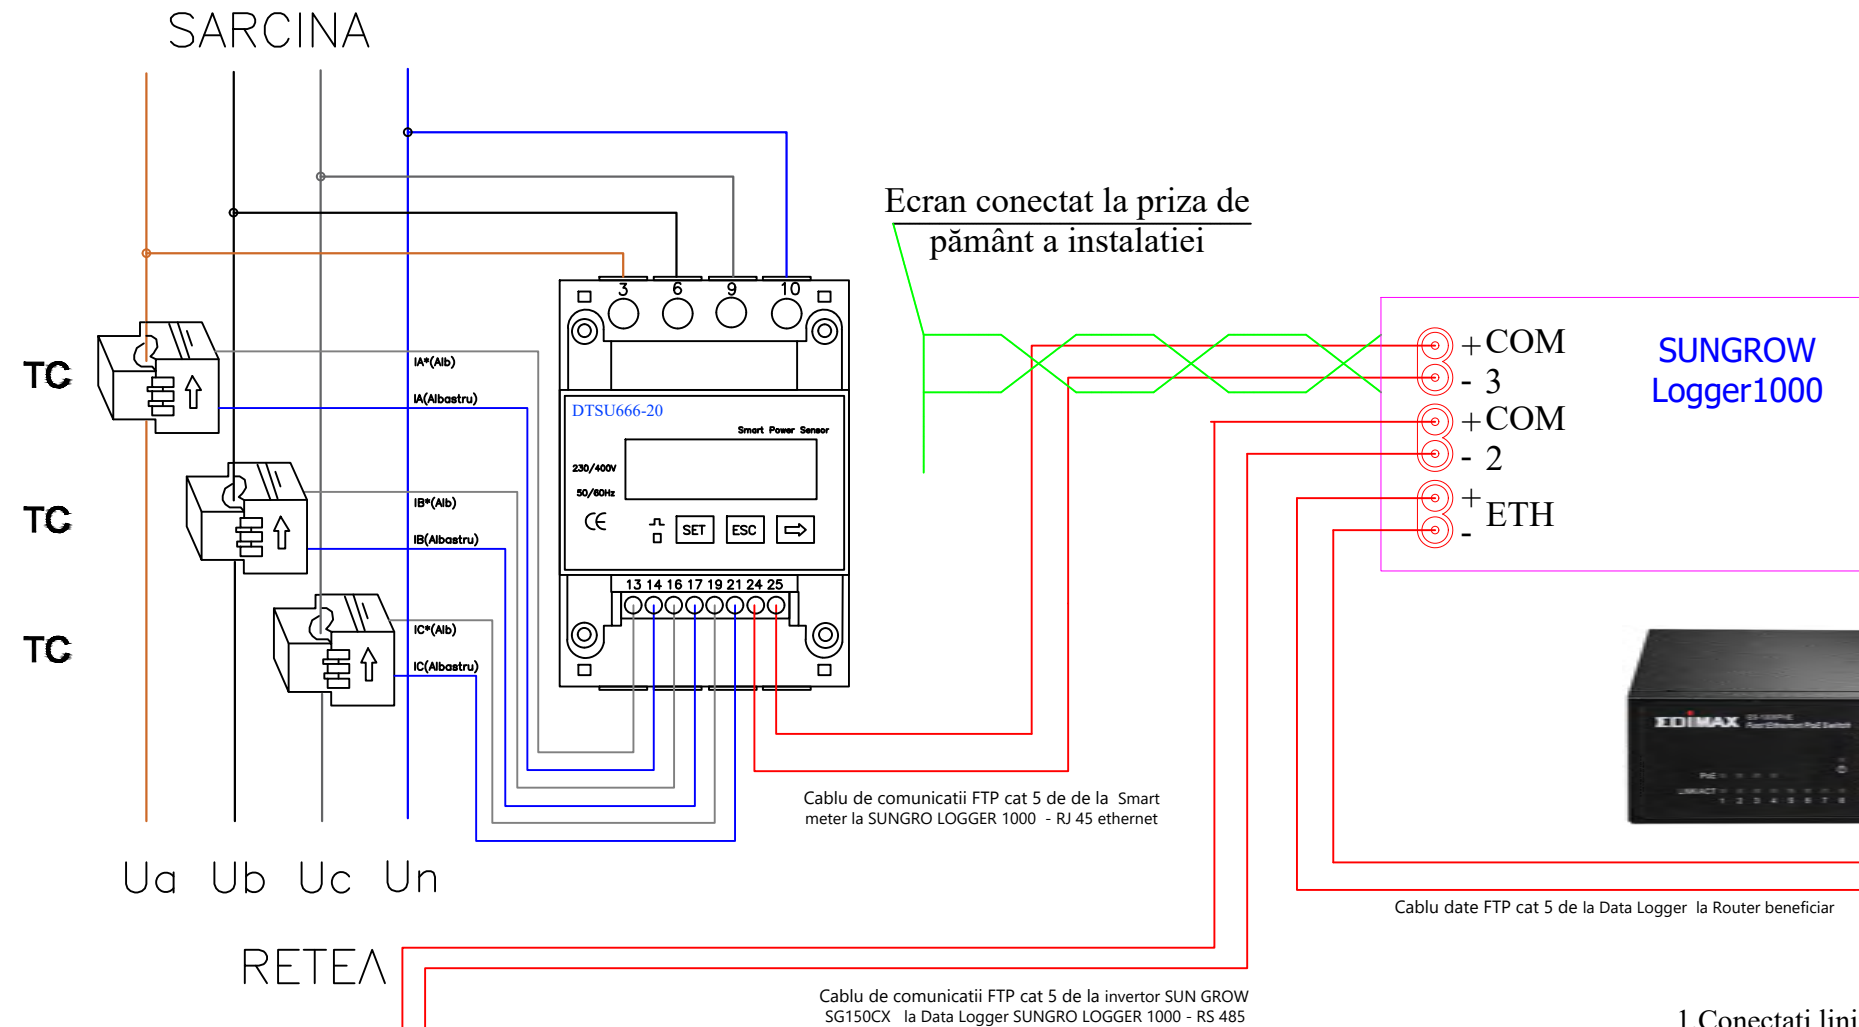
SARCINA

Ecran conectat la priza de pământ a instalatiei

TC

TC

TC

IA*(Alb)
IA(Albastru)
IB*(Alb)
IB(Albastru)
IC*(Alb)
IC(Albastru)

3 6 9 10

DTSU666-20
Smart Power Sensor
230/400V
50/60Hz
CE
SET ESC

13 14 16 17 19 21 24 25

+COM
- 3
+COM
- 2
+ ETH
-

SUNGROW Logger1000

EDIMAX

Cablu de comunicatii FTP cat 5 de de la Smart meter la SUNGRO LOGGER 1000 - RJ 45 ethernet

Ua Ub Uc Un

Cablu date FTP cat 5 de la Data Logger la Router beneficiar

RETEA

Cablu de comunicatii FTP cat 5 de la invertor SUN GROW SG150CX la Data Logger SUNGRO LOGGER 1000 - RS 485

1 Conectati lini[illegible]